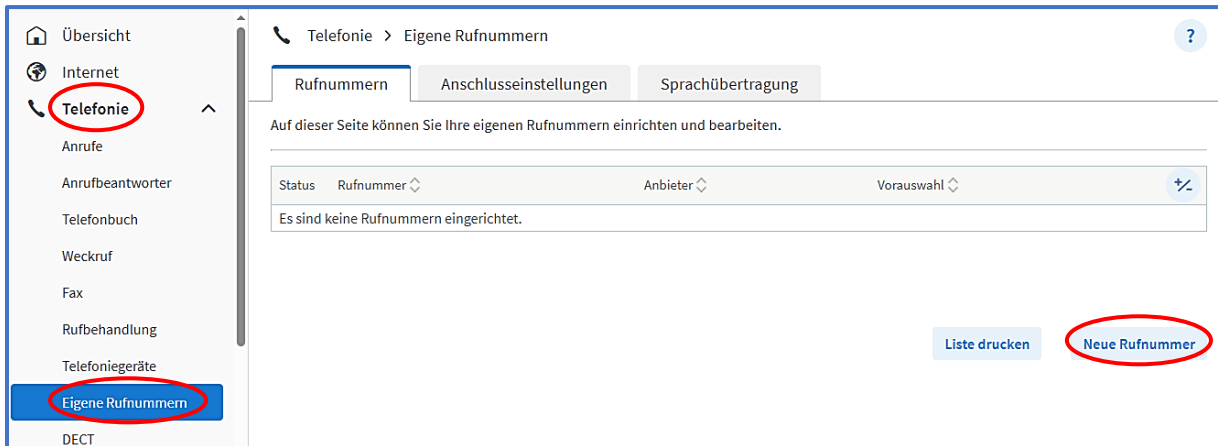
Übersicht
Internet
Telefonie
Anrufe
Anrufbeantworter
Telefonbuch
Weckruf
Fax
Rufbehandlung
Telefoniegeräte
Eigene Rufnummern
DECT

Telefonie > Eigene Rufnummern

?

Rufnummern | Anschlusseinstellungen | Sprachübertragung

Auf dieser Seite können Sie Ihre eigenen Rufnummern einrichten und bearbeiten.

| Status | Rufnummer | Anbieter | Vorauswahl | +/- |
|---|---|---|---|---|
| Es sind keine Rufnummern eingerichtet. | | | | |

Liste drucken
Neue Rufnummer